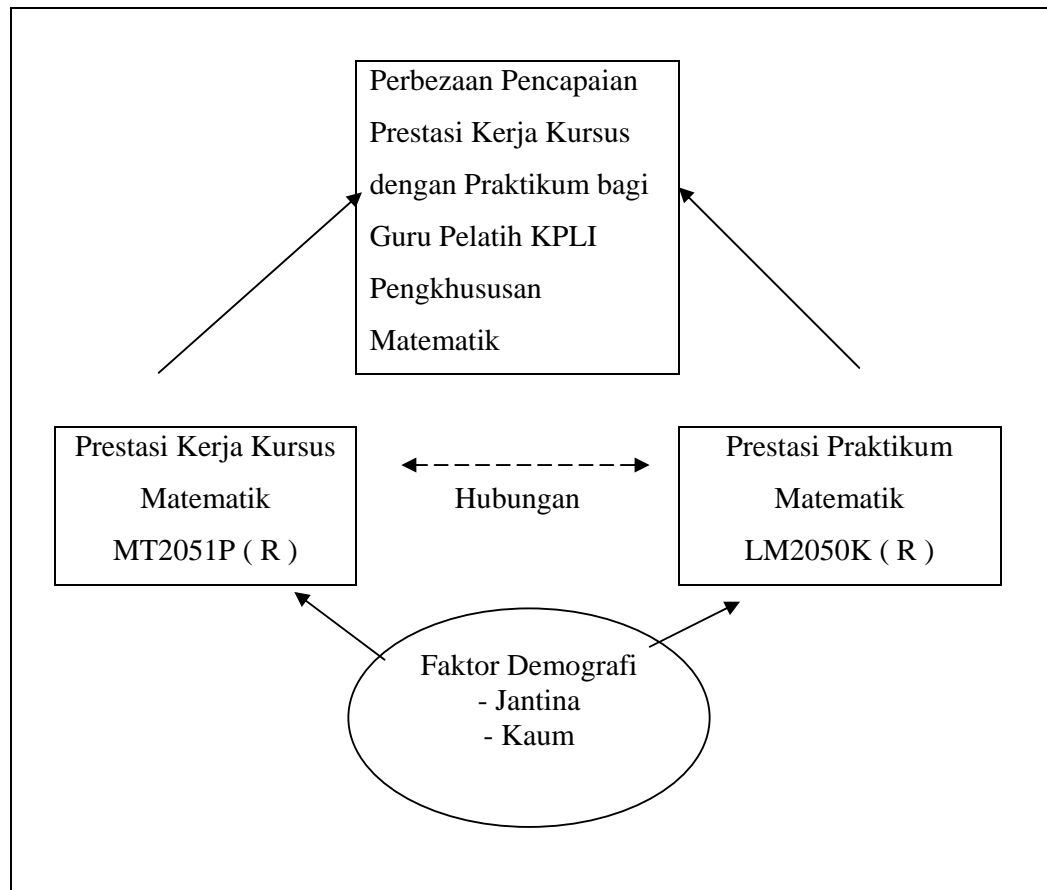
Perbezaan Pencapaian Prestasi Kerja Kursus dengan Praktikum bagi Guru Pelatih KPLI Pengkhususan Matematik

Prestasi Kerja Kursus Matematik MT2051P ( R )

Hubungan

Prestasi Praktikum Matematik LM2050K ( R )

Faktor Demografi
- Jantina
- Kaum